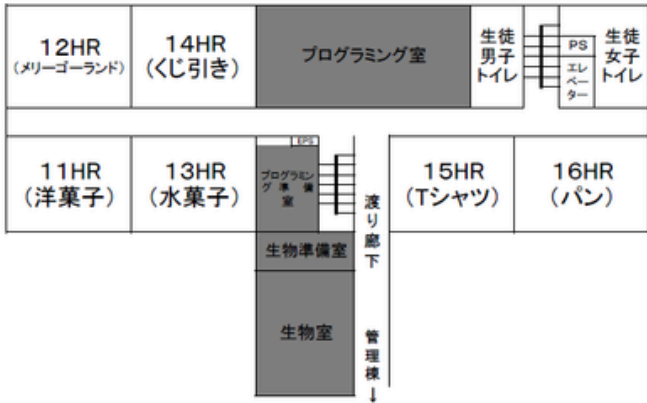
12HR
(メリーゴーランド)

14HR
(くじ引き)

プログラミング室

生徒
男子
トイレ

PS

エレベーター

生徒
女子
トイレ

11HR
(洋菓子)

13HR
(水菓子)

EPS

プログラミング準備室

渡り廊下

15HR
(Tシャツ)

16HR
(パン)

生物準備室

生物室

管理棟
↓